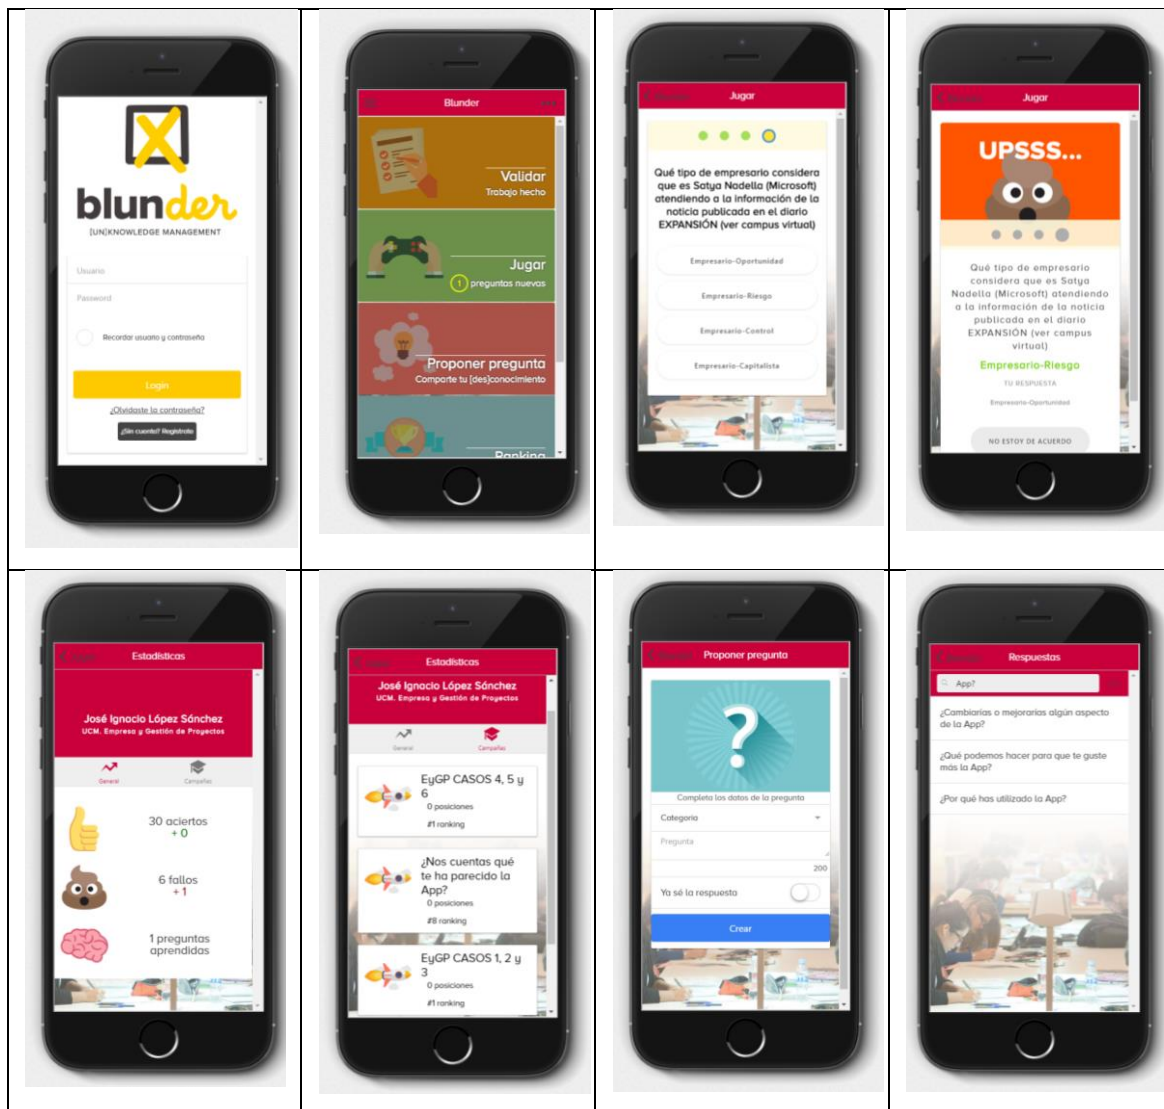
blunder
[UN]KNOWLEDGE MANAGEMENT

Usuario
Password
Recordar usuario y contraseña
Login
¿Olvidaste la contraseña?
¿Sin cuenta? Registrate

Blunder
Validar
Trabajo hecho
Jugar
1 preguntas nuevas
Proponer pregunta
Comparte tu [des]conocimiento
Ranking

Jugar
Qué tipo de empresario considera que es Satya Nadella (Microsoft) atendiendo a la información de la noticia publicada en el diario EXPANSIÓN (ver campus virtual)
Empresario-Oportunidad
Empresario-Riesgo
Empresario-Control
Empresario-Capitalista

Jugar
UPSSS...
Qué tipo de empresario considera que es Satya Nadella (Microsoft) atendiendo a la información de la noticia publicada en el diario EXPANSIÓN (ver campus virtual)
Empresario-Riesgo
TU RESPUESTA
Empresario-Oportunidad
NO ESTOY DE ACUERDO

Estadísticas
José Ignacio López Sánchez
UCM. Empresa y Gestión de Proyectos
General
Campañas
30 aciertos
+ 0
6 fallos
+ 1
1 preguntas aprendidas

Estadísticas
José Ignacio López Sánchez
UCM. Empresa y Gestión de Proyectos
General
Campañas
EyGP CASOS 4, 5 y 6
0 posiciones
#1 ranking
¿Nos cuentas qué te ha parecido la App?
0 posiciones
#8 ranking
EyGP CASOS 1, 2 y 3
0 posiciones
#1 ranking

Proponer pregunta
Completa los datos de la pregunta
Categoría
Pregunta
200
Ya sé la respuesta
Crear

Respuestas
App?
¿Cambiarías o mejorarías algún aspecto de la App?
¿Qué podemos hacer para que te guste más la App?
¿Por qué has utilizado la App?